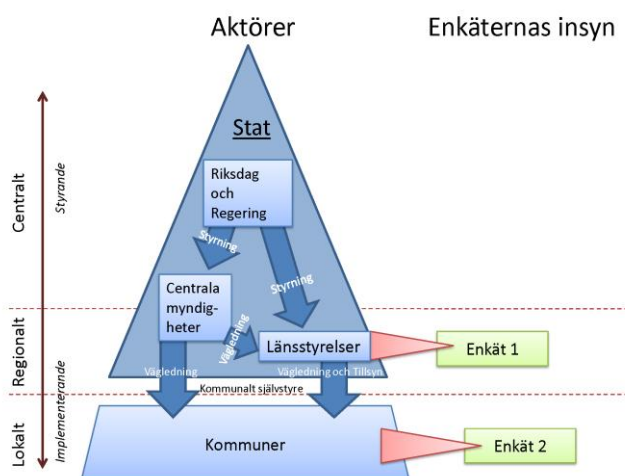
Aktörer

Enkäternas insyn

Centralt

Styrande

Regionalt

Implementerande

Lokalt

Stat

Riksdag och Regering

Styrning

Styrning

Centrala myndigheter

Vägledning

Länsstyrelser

Enkät 1

Vägledning

Vägledning och Tillsyn

Kommunalt självstyre

Kommuner

Enkät 2